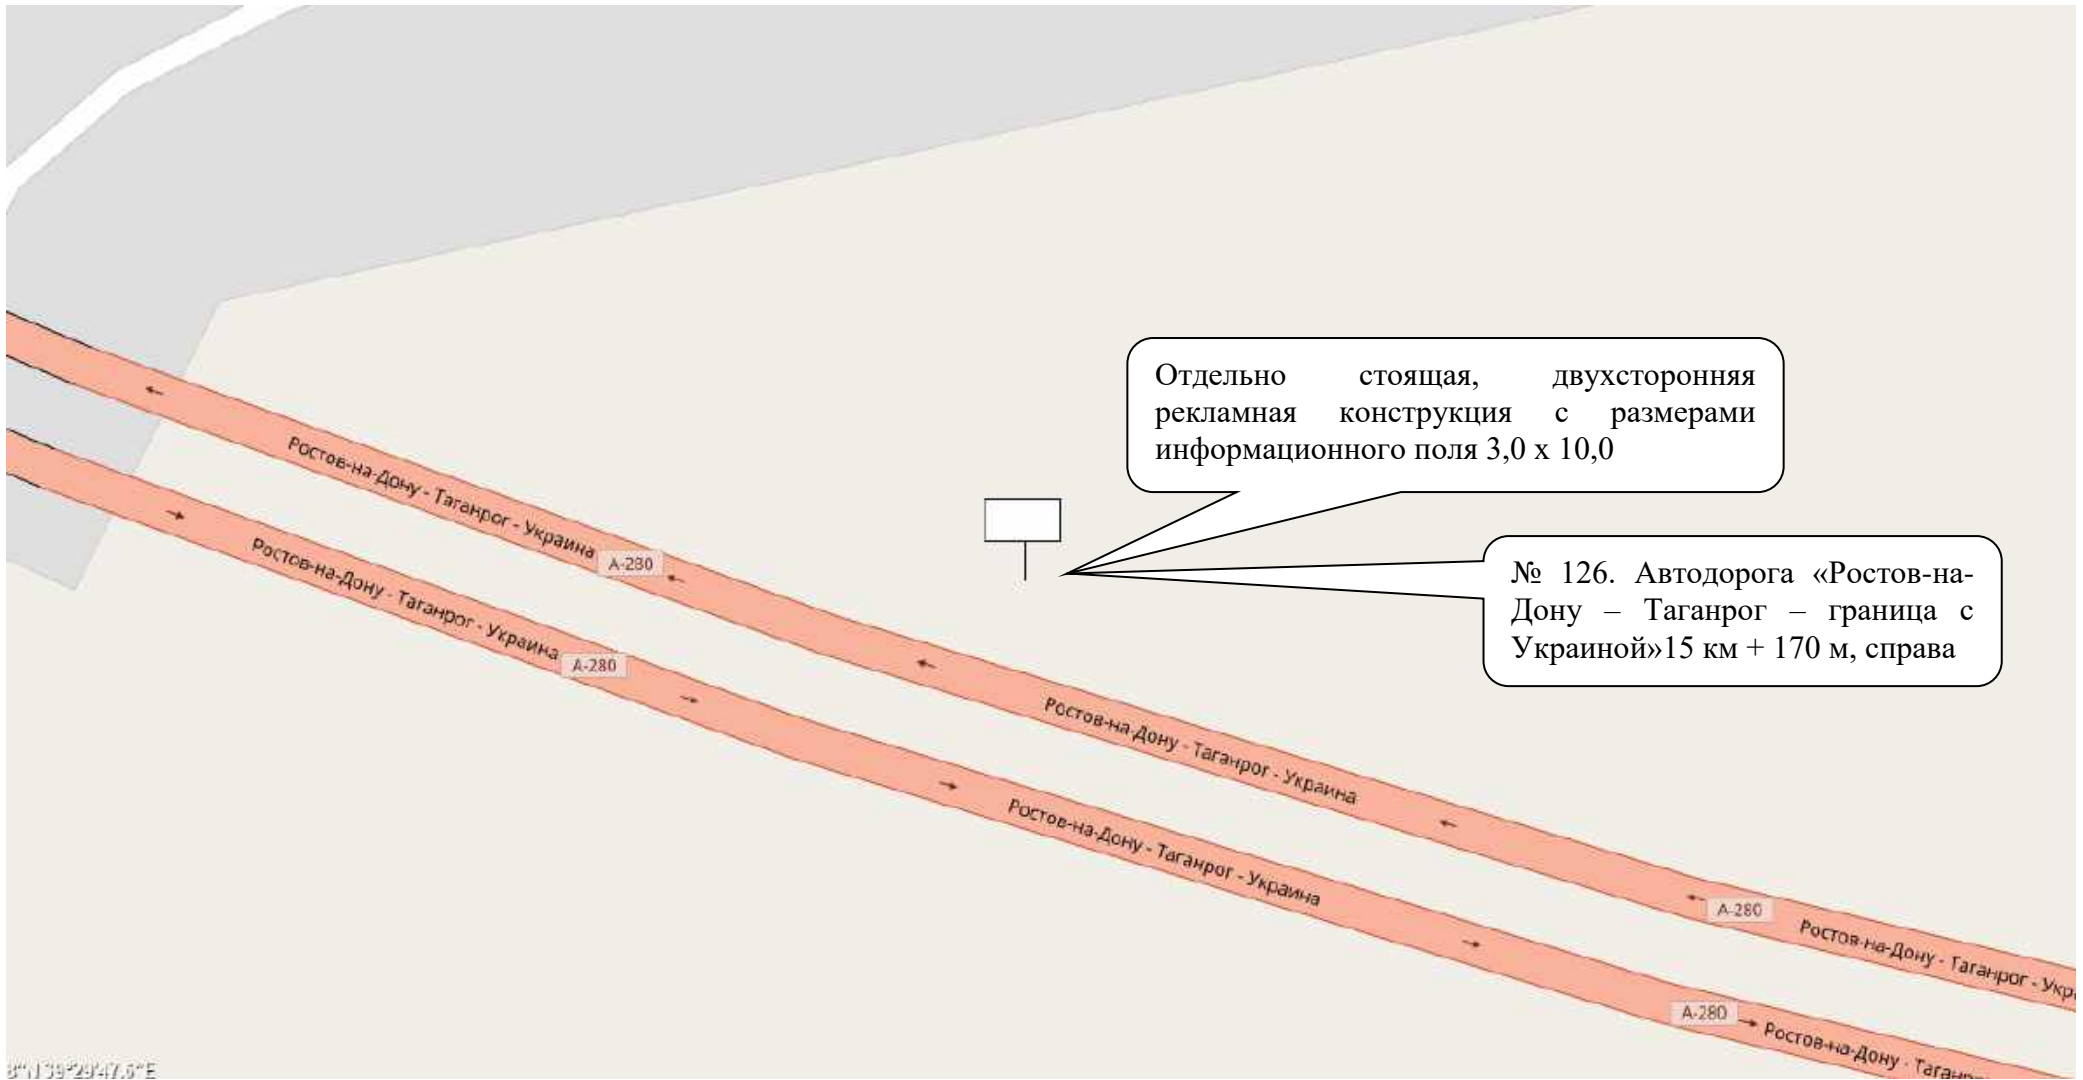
Отдельно стоящая, двухсторонняя рекламная конструкция с размерами информационного поля 3,0 х 10,0

№ 126. Автодорога «Ростов-на-Дону – Таганрог – граница с Украиной»15 км + 170 м, справа

Ростов-на-Дону - Таганрог - Украина A-280

Ростов-на-Дону - Таганрог - Украина A-280

Ростов-на-Дону - Таганрог - Украина

Ростов-на-Дону - Таганрог - Украина

A-280 Ростов-на-Дону - Таганрог - Укр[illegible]

A-280 Ростов-на-Дону - Таган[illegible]

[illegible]"N 39°29'47.6"E